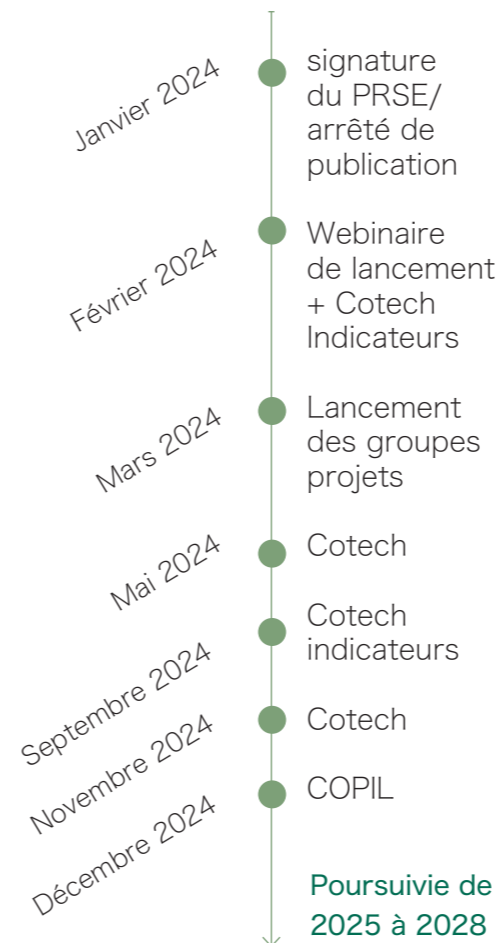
Janvier 2024
signature du PRSE/ arrêté de publication

Février 2024
Webinaire de lancement + Cotech Indicateurs

Mars 2024
Lancement des groupes projets

Mai 2024
Cotech

Septembre 2024
Cotech indicateurs

Novembre 2024
Cotech

Décembre 2024
COPIL

Poursuivie de 2025 à 2028